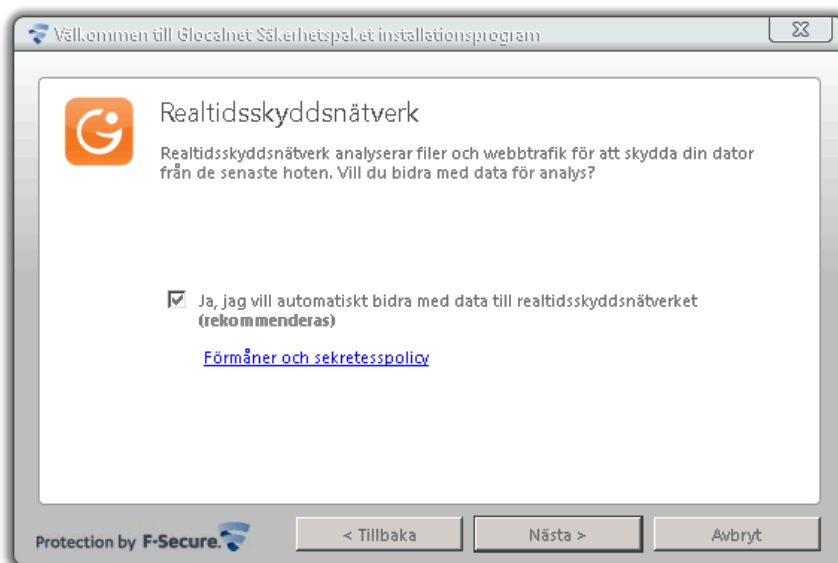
Välkommen till Glocalnet Säkerhetspaket installationsprogram

Realtidsskyddsnätverk

Realtidsskyddsnätverk analyserar filer och webbtrafik för att skydda din dator från de senaste hoten. Vill du bidra med data för analys?

Ja, jag vill automatiskt bidra med data till realtidsskyddsnätverket **(rekommenderas)**

Förmåner och sekretesspolicy

Protection by F-Secure.

< Tillbaka

Nästa >

Avbryt